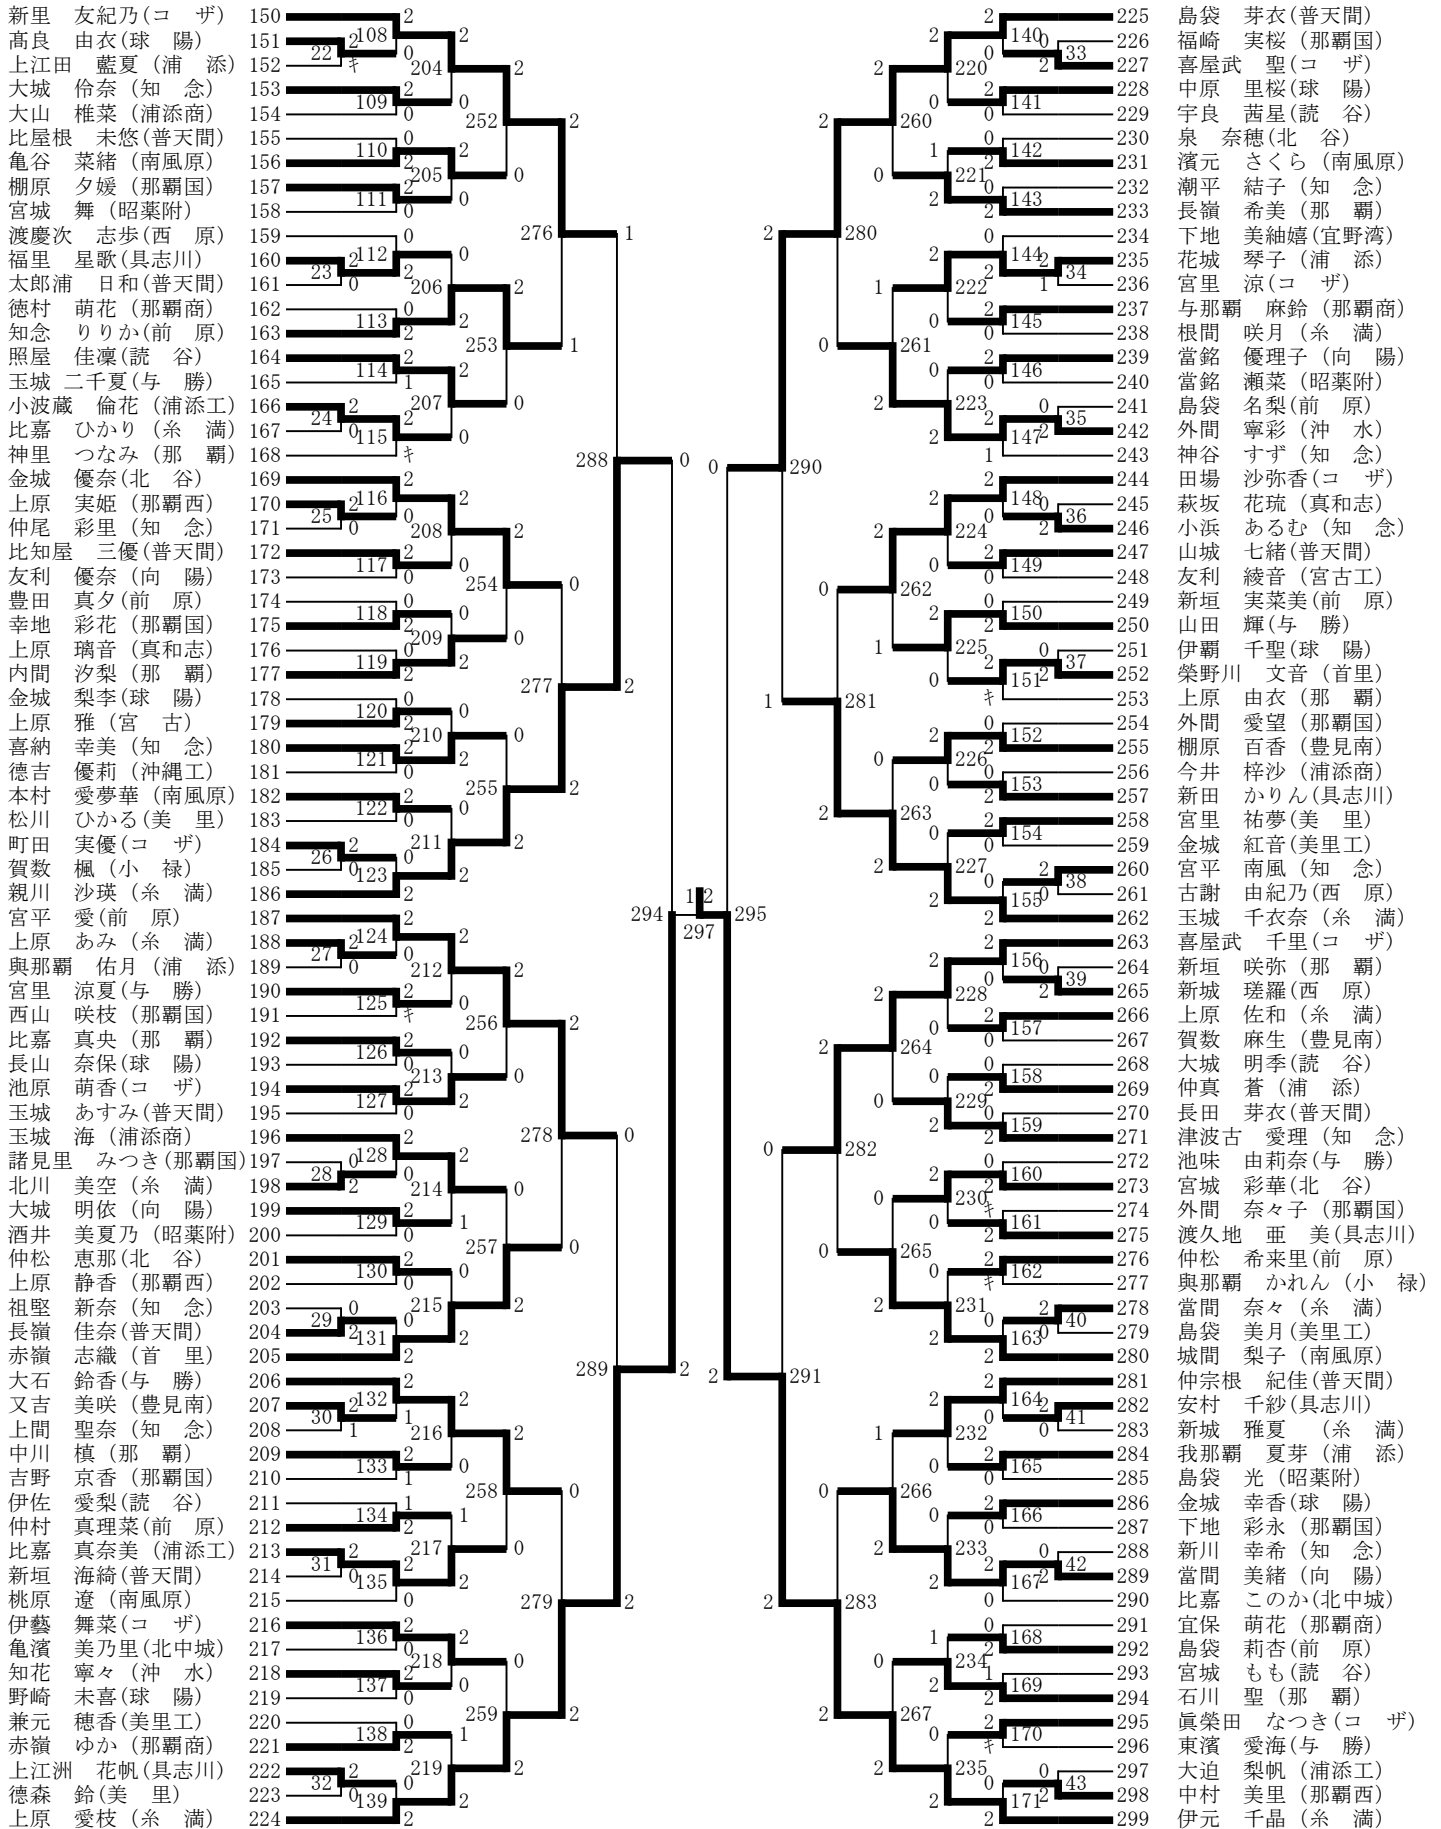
新里　友紀乃(コ　ザ) 150
髙良　由衣(球　陽) 151
上江田　藍夏(浦　添) 152
大城　伶奈(知　奈) 153
大山　椎菜(浦添商) 154
比屋根　未悠(普天間) 155
亀谷　菜緒(南風原) 156
棚原　夕媛(那覇国) 157
宮城　舞(昭薬附) 158
渡慶次　志歩(西　原) 159
福里　星歌(具志川) 160
太郎浦　日和(普天間) 161
徳村　萌花(那覇商) 162
知念　りりか(前　原) 163
照屋　佳凜(読　谷) 164
玉城　二千夏(与　勝) 165
小波蔵　倫花(浦添工) 166
比嘉　ひかり(糸　満) 167
神里　つなみ(那　覇) 168
金城　優奈(北　谷) 169
上原　実姫(那覇西) 170
仲尾　彩里(知　念) 171
比知屋　三優(普天間) 172
友利　優奈(向　陽) 173
豊田　真夕(前　原) 174
幸地　彩花(那覇国) 175
上原　璃音(真和志) 176
内間　汐梨(那　覇) 177
金城　梨李(球　陽) 178
上原　雅(宮　古) 179
喜納　幸美(知　念) 180
徳吉　優莉(沖縄工) 181
本村　愛夢華(南風原) 182
松川　ひかる(美　里) 183
町田　実優(コ　ザ) 184
賀数　楓(小　禄) 185
親川　沙瑛(糸　満) 186
宮平　愛(前　原) 187
上原　あみ(糸　満) 188
與那覇　佑月(浦　添) 189
宮里　涼夏(与　勝) 190
西山　咲枝(那覇国) 191
比嘉　真央(那　覇) 192
長山　奈保(球　陽) 193
池原　萌香(コ　ザ) 194
玉城　あすみ(普天間) 195
玉城　海(浦添商) 196
諸見里　みつき(那覇国) 197
北川　美空(糸　満) 198
大城　明依(向　陽) 199
酒井　美夏乃(昭薬附) 200
仲松　恵那(北　谷) 201
上原　静香(那覇西) 202
祖堅　新奈(知　念) 203
長嶺　佳奈(普天間) 204
赤嶺　志織(首　里) 205
大石　鈴香(与　勝) 206
又吉　美咲(豊見南) 207
上間　聖奈(知　念) 208
中川　槙(那　覇) 209
吉野　京香(那覇国) 210
伊佐　愛梨(読　谷) 211
仲村　真理菜(前　原) 212
比嘉　真奈美(浦添工) 213
新垣　海綺(普天間) 214
桃原　遼(南風原) 215
伊藝　舞菜(コ　ザ) 216
亀濱　美乃里(北中城) 217
知花　寧々(沖　水) 218
野崎　未喜(球　陽) 219
兼元　穂香(美里工) 220
赤嶺　ゆか(那覇商) 221
上江洲　花帆(具志川) 222
徳森　鈴(美　里) 223
上原　愛枝(糸　満) 224

225 島袋　芽衣(普天間)
226 福崎　実桜(那覇国)
227 喜屋武　聖(コ　ザ)
228 中原　里桜(球　陽)
229 宇良　茜星(読　谷)
230 泉　奈穂(北　谷)
231 濱元　さくら(南風原)
232 潮平　結子(知　念)
233 長嶺　希美(那　覇)
234 下地　美紬嬉(宜野湾)
235 花城　琴子(浦　添)
236 宮里　涼(コ　ザ)
237 与那覇　麻鈴(那覇商)
238 根間　咲月(糸　満)
239 當銘　優理子(向　陽)
240 當銘　瀬菜(昭薬附)
241 島袋　名梨(前　原)
242 外間　寧彩(沖　水)
243 神谷　すず(知　念)
244 田場　沙弥香(コ　ザ)
245 萩坂　花琉(真和志)
246 小浜　あるむ(知　念)
247 山城　七緒(普天間)
248 友利　綾音(宮古工)
249 新垣　実菜美(前　原)
250 山田　輝(与　勝)
251 伊覇　千聖(球　陽)
252 榮野川　文音(首里)
253 上原　由衣(那　覇)
254 外間　愛望(那覇国)
255 棚原　百香(豊見南)
256 今井　梓沙(浦添商)
257 新田　かりん(具志川)
258 宮里　祐夢(美　里)
259 金城　紅音(美里工)
260 宮平　南風(知　念)
261 古謝　由紀乃(西　原)
262 玉城　千衣奈(糸　満)
263 喜屋武　千里(コ　ザ)
264 新垣　咲弥(那　覇)
265 新城　瑳羅(西　原)
266 上原　佐和(糸　満)
267 賀数　麻生(豊見南)
268 大城　明季(読　谷)
269 仲真　蒼(浦　添)
270 長田　芽衣(普天間)
271 津波古　愛理(知　念)
272 池味　由莉奈(与　勝)
273 宮城　彩華(北　谷)
274 外間　奈々子(那覇国)
275 渡久地　亜　美(具志川)
276 仲松　希来里(前　原)
277 與那覇　かれん(小　禄)
278 當間　奈々(糸　満)
279 島袋　美月(美里工)
280 城間　梨子(南風原)
281 仲宗根　紀佳(普天間)
282 安村　千紗(具志川)
283 新城　雅夏(糸　満)
284 我那覇　夏芽(浦　添)
285 島袋　光(昭薬附)
286 金城　幸香(球　陽)
287 下地　彩永(那覇国)
288 新川　幸希(知　念)
289 當間　美緒(向　陽)
290 比嘉　このか(北中城)
291 宜保　萌花(那覇商)
292 島袋　莉杏(前　原)
293 宮城　もも(読　谷)
294 石川　聖(那　覇)
295 眞榮田　なつき(コ　ザ)
296 東濱　愛海(与　勝)
297 大迫　梨帆(浦添工)
298 中村　美里(那覇西)
299 伊元　千晶(糸　満)